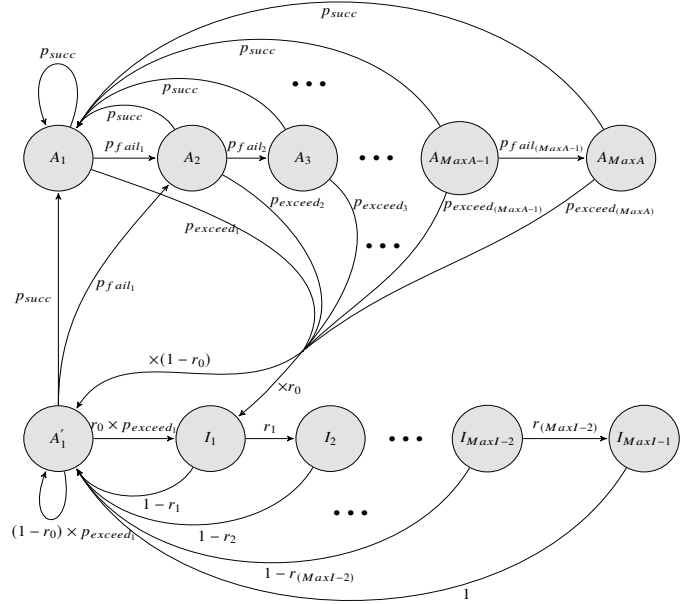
$p_{succ}$

$p_{succ}$

$p_{succ}$

$p_{succ}$

$p_{succ}$

• • •

$A_1$

$p_{fail_1}$

$A_2$

$p_{fail_2}$

$A_3$

• • •

$A_{MaxA-1}$

$p_{fail_{(MaxA-1)}}$

$A_{MaxA}$

$p_{exceed_2}$

$p_{exceed_3}$

$p_{exceed_{(MaxA-1)}}$

$p_{exceed_{(MaxA)}}$

$p_{exceed_1}$

• • •

$p_{succ}$

$p_{fail_1}$

$\times(1-r_0)$

$\times r_0$

$A_1^{'}$

$r_0 \times p_{exceed_1}$

$I_1$

$r_1$

$I_2$

• • •

$I_{MaxI-2}$

$r_{(MaxI-2)}$

$I_{MaxI-1}$

$1-r_1$

• • •

$(1-r_0) \times p_{exceed_1}$

$1-r_2$

$1-r_{(MaxI-2)}$

1